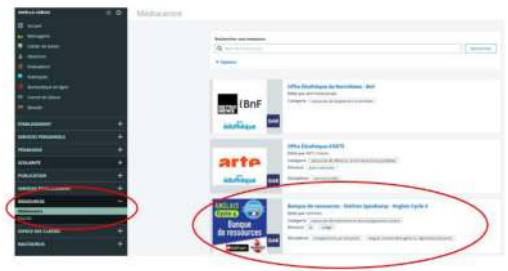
Médiacentre

Rechercher une ressource

Rechercher

+ Options

BnF

Offre Éduthèque du Bnf

GAR

arte

Offre Éduthèque ARTE

GAR

ANGLAIS Cycle 4

Banque de ressources

Banque de ressources - Didier Speakeasy - English Cycle 4

GAR

ÉTABLISSEMENT

SERVICES PERSONNELS

PÉDAGOGIE

SCOLARITÉ

PUBLICATION

RESSOURCES

Médiacentre

ESPACE DES CLASSES

RACCOURCIS